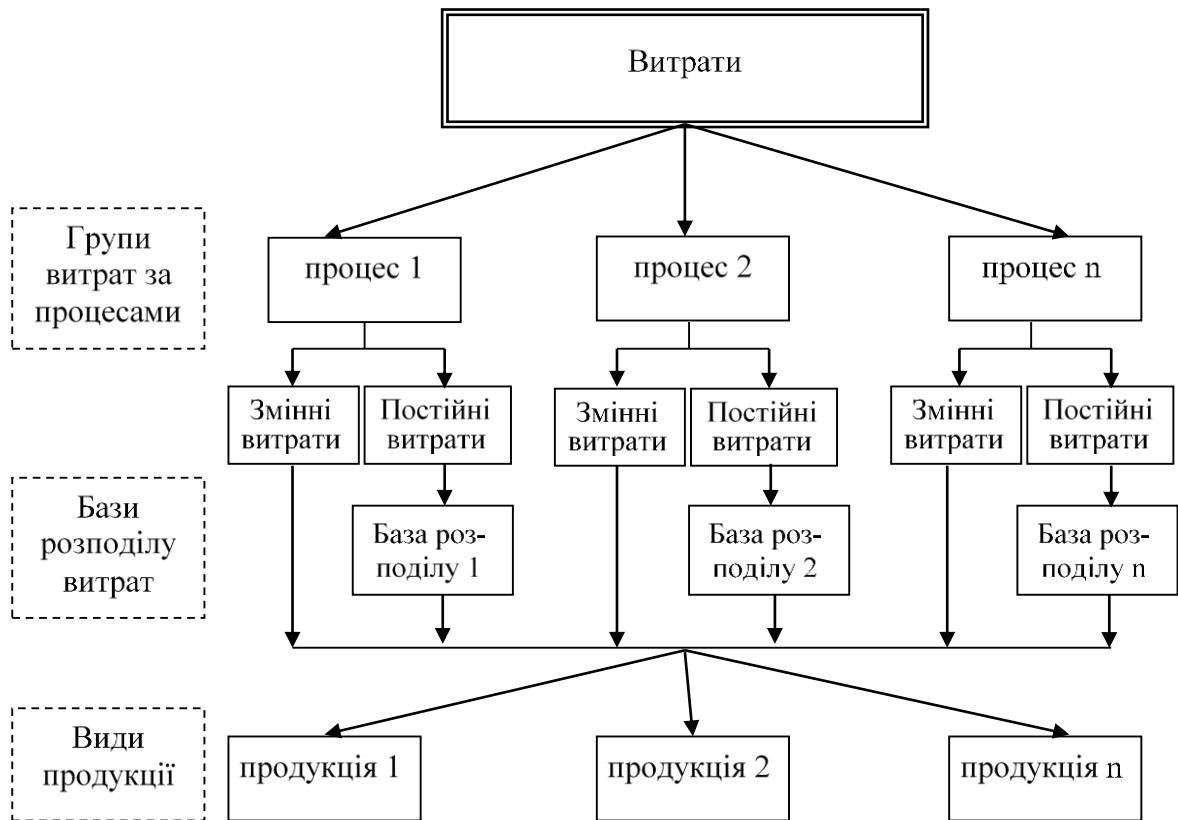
Витрати

Групи витрат за процесами

процес 1

процес 2

процес n

Змінні витрати

Постійні витрати

Змінні витрати

Постійні витрати

Змінні витрати

Постійні витрати

Бази розподілу витрат

База розподілу 1

База розподілу 2

База розподілу n

Види продукції

продукція 1

продукція 2

продукція n